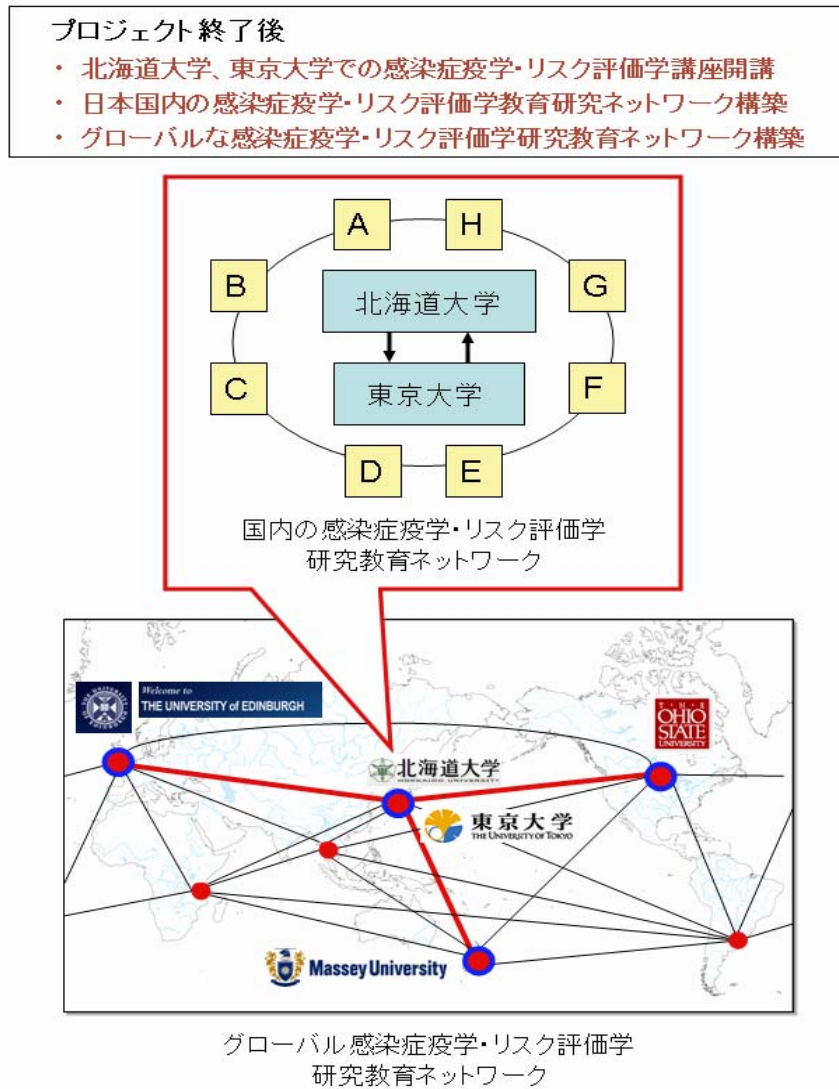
プロジェクト終了後

・ 北海道大学、東京大学での感染症疫学・リスク評価学講座開講
・ 日本国内の感染症疫学・リスク評価学教育研究ネットワーク構築
・ グローバルな感染症疫学・リスク評価学研究教育ネットワーク構築

A
H
B
G
北海道大学
東京大学
C
F
D
E

国内の感染症疫学・リスク評価学
研究教育ネットワーク

Welcome to
THE UNIVERSITY of EDINBURGH

THE OHIO STATE UNIVERSITY

北海道大学
HOKKAIDO UNIVERSITY

東京大学
THE UNIVERSITY OF TOKYO

Massey University

グローバル感染症疫学・リスク評価学
研究教育ネットワーク